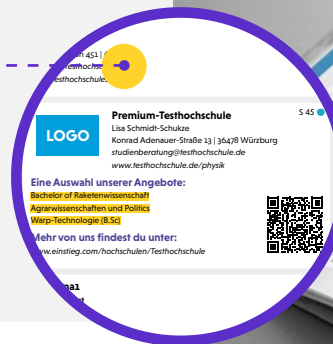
n 451 |
...hoc...
...testhochschule...

LOGO

Premium-Testhochschule
Lisa Schmidt-Schukze
Konrad Adenauer-Straße 13 | 36478 Würzburg
studienberatung@testhochschule.de
www.testhochschule.de/physik

S 45

Eine Auswahl unserer Angebote:
Bachelor of Raketenwissenschaft
Agrarwissenschaften und Politics
Warp-Technologie (B.Sc)

Mehr von uns findest du unter:
www.einstieg.com/hochschulen/Testhochschule

...na1
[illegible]